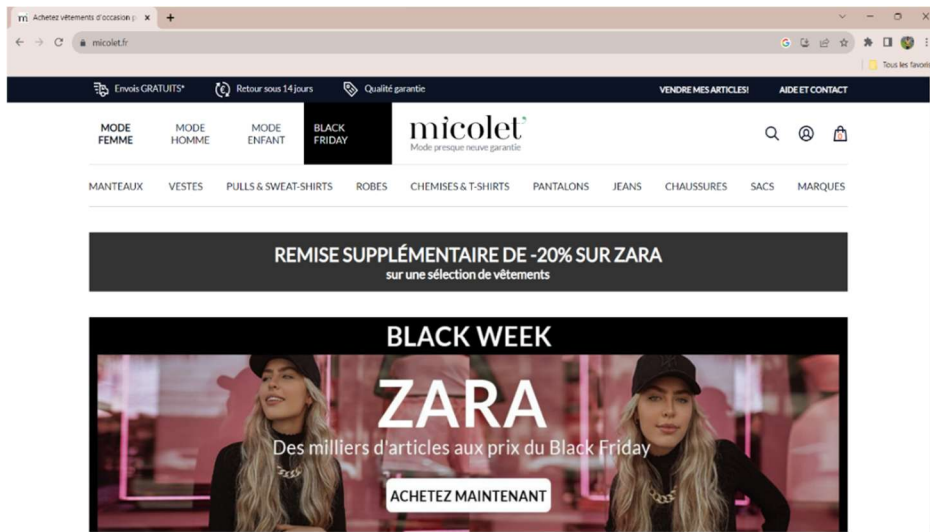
m Achetez vêtements d'occasion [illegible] ×

micolet.fr

Tous les favoris

Envois GRATUITS*
Retour sous 14 jours
Qualité garantie
VENDRE MES ARTICLES!
AIDE ET CONTACT

MODE FEMME
MODE HOMME
MODE ENFANT
BLACK FRIDAY

micolet
Mode presque neuve garantie

MANTEAUX
VESTES
PULLS & SWEAT-SHIRTS
ROBES
CHEMISES & T-SHIRTS
PANTALONS
JEANS
CHAUSSURES
SACS
MARQUES

REMISE SUPPLÉMENTAIRE DE -20% SUR ZARA
sur une sélection de vêtements

BLACK WEEK

ZARA
Des milliers d'articles aux prix du Black Friday
ACHETEZ MAINTENANT